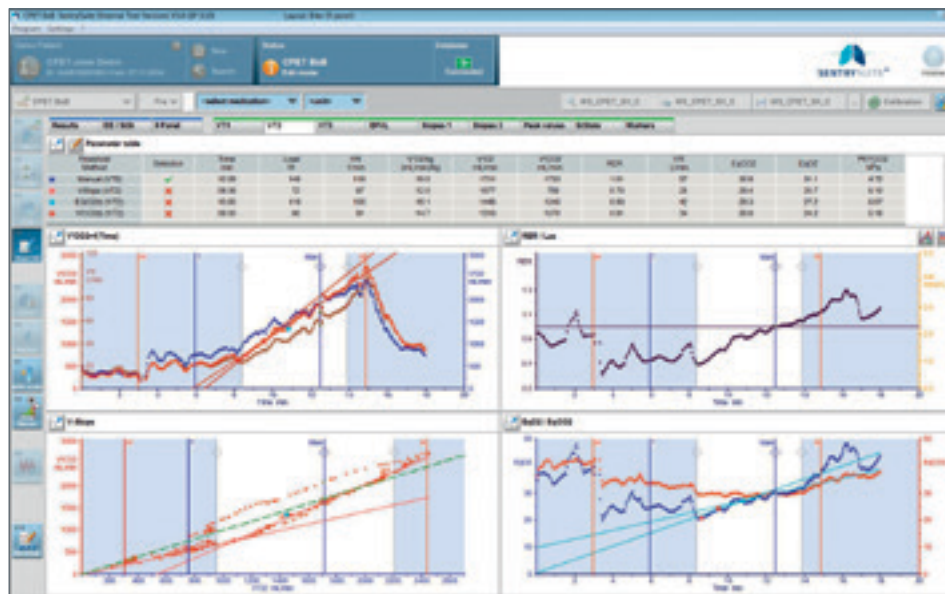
CPET BxB SentrySuite Universal Test Version V3.0 SP 3.03
Program Settings ?

CPET BxB
Edit mode

New
Search

Status
Compress

SENTRYSUITE

CPET BxB
Fix
Calibration

Results
V'O2 • V'E (time)
RER / Lac
V-Slope
EqO2 / EqCO2

Parameter table

Time min
Load W
V'O2
V'CO2
RER
HR
EqO2
EqCO2

Manual (VT1)
V-Slope (VT1)
EqO2/EqCO2 (VT1)
V'O2/HR (VT1)

Time min
Time min
V'O2 ml/min
Time min

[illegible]